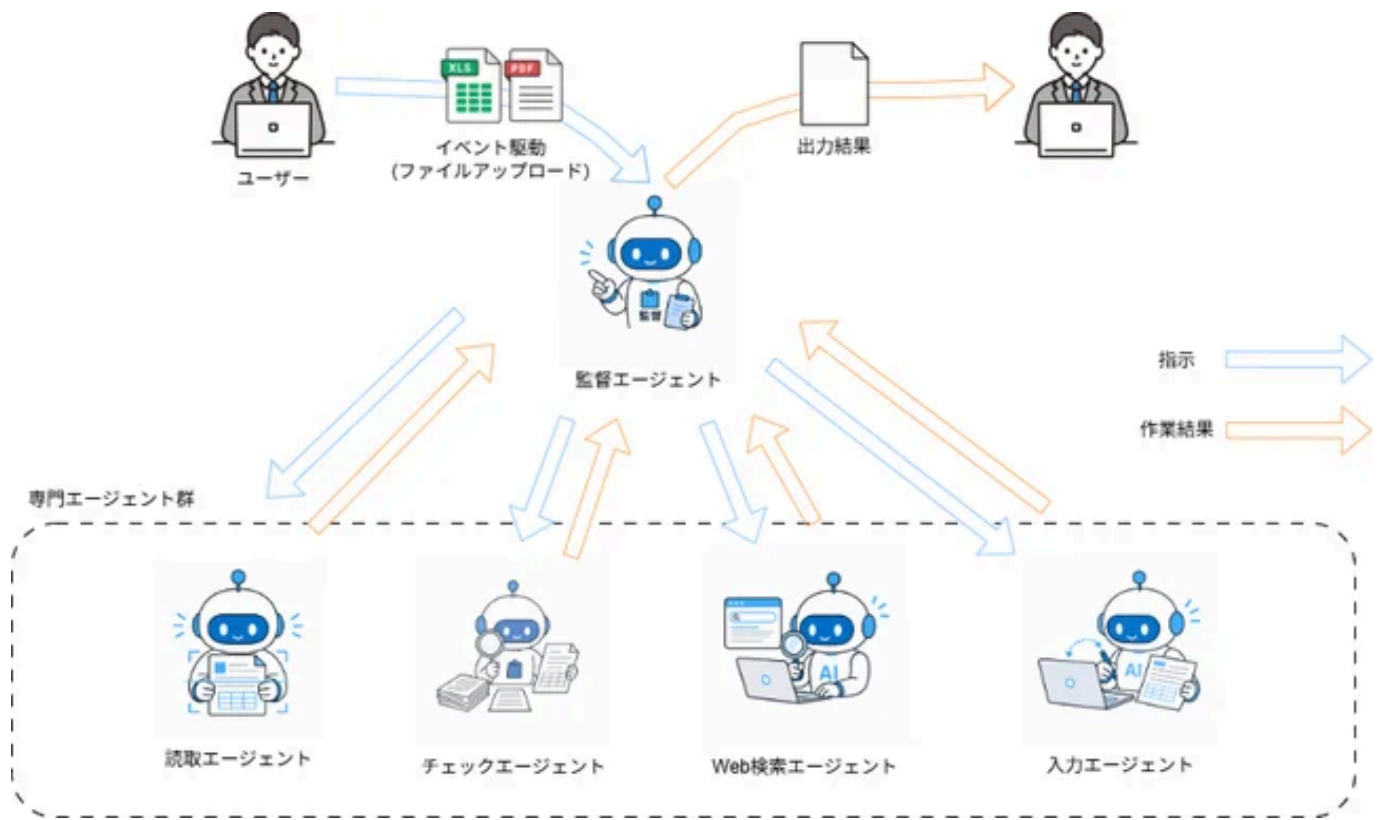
XLS
PDF
イベント駆動
(ファイルアップロード)

ユーザー

出力結果

監督

監督エージェント

指示

作業結果

専門エージェント群

読取エージェント

チェックエージェント

AI
Web検索エージェント

AI
入力エージェント